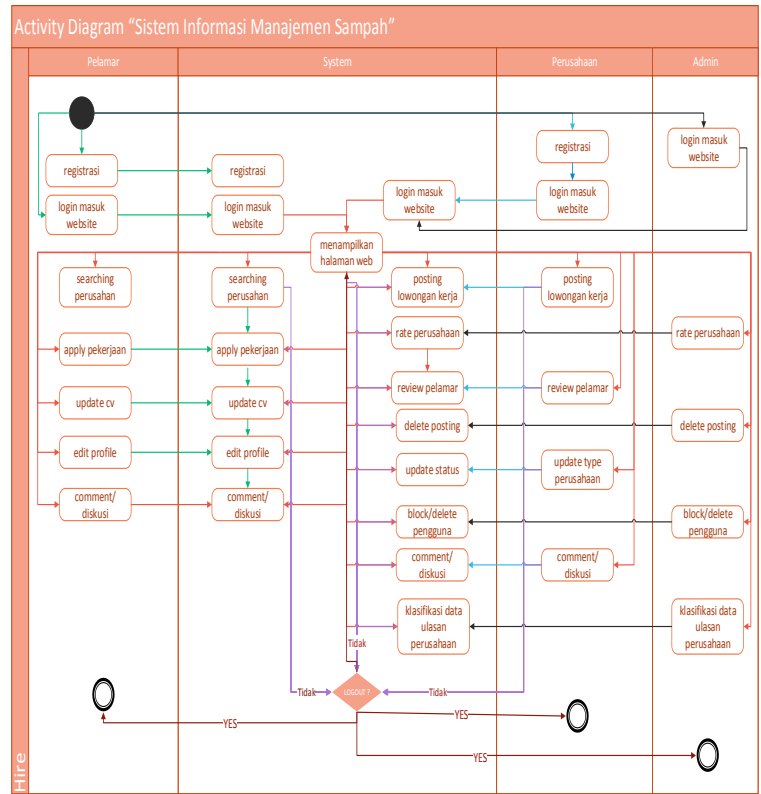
Activity Diagram "Sistem Informasi Manajemen Sampah"

Hire

| Pelamar | System | Perusahaan | Admin |
|---|---|---|---|

registrasi

login masuk website

searching perusahaan

apply pekerjaan

update cv

edit profile

comment/ diskusi

registrasi

login masuk website

searching perusahaan

apply pekerjaan

update cv

edit profile

comment/ diskusi

login masuk website

menampilkan halaman web

posting lowongan kerja

rate perusahaan

review pelamar

delete posting

update status

block/delete pengguna

comment/ diskusi

klasifikasi data ulasan perusahaan

Tidak

Tidak

LOGOUT ?

Tidak

YES

YES

YES

registrasi

login masuk website

posting lowongan kerja

review pelamar

update type perusahaan

comment/ diskusi

login masuk website

rate perusahaan

delete posting

block/delete pengguna

klasifikasi data ulasan perusahaan